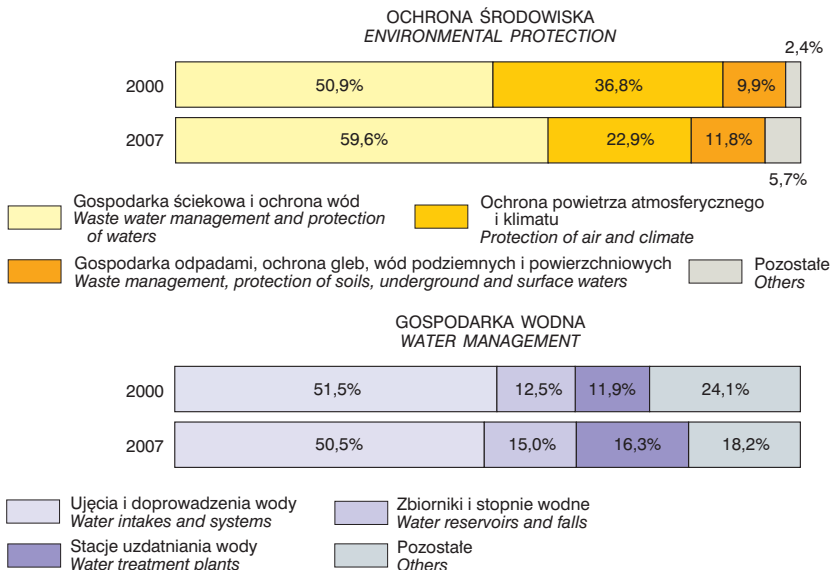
OCHRONA ŚRODOWISKA
*ENVIRONMENTAL PROTECTION*

2000: 50,9% | 36,8% | 9,9% | 2,4%

2007: 59,6% | 22,9% | 11,8% | 5,7%

Gospodarka ściekowa i ochrona wód
*Waste water management and protection of waters*

Ochrona powietrza atmosferycznego i klimatu
*Protection of air and climate*

Gospodarka odpadami, ochrona gleb, wód podziemnych i powierzchniowych
*Waste management, protection of soils, underground and surface waters*

Pozostałe
*Others*

GOSPODARKA WODNA
*WATER MANAGEMENT*

2000: 51,5% | 12,5% | 11,9% | 24,1%

2007: 50,5% | 15,0% | 16,3% | 18,2%

Ujęcia i doprowadzenia wody
*Water intakes and systems*

Zbiorniki i stopnie wodne
*Water reservoirs and falls*

Stacje uzdatniania wody
*Water treatment plants*

Pozostałe
*Others*